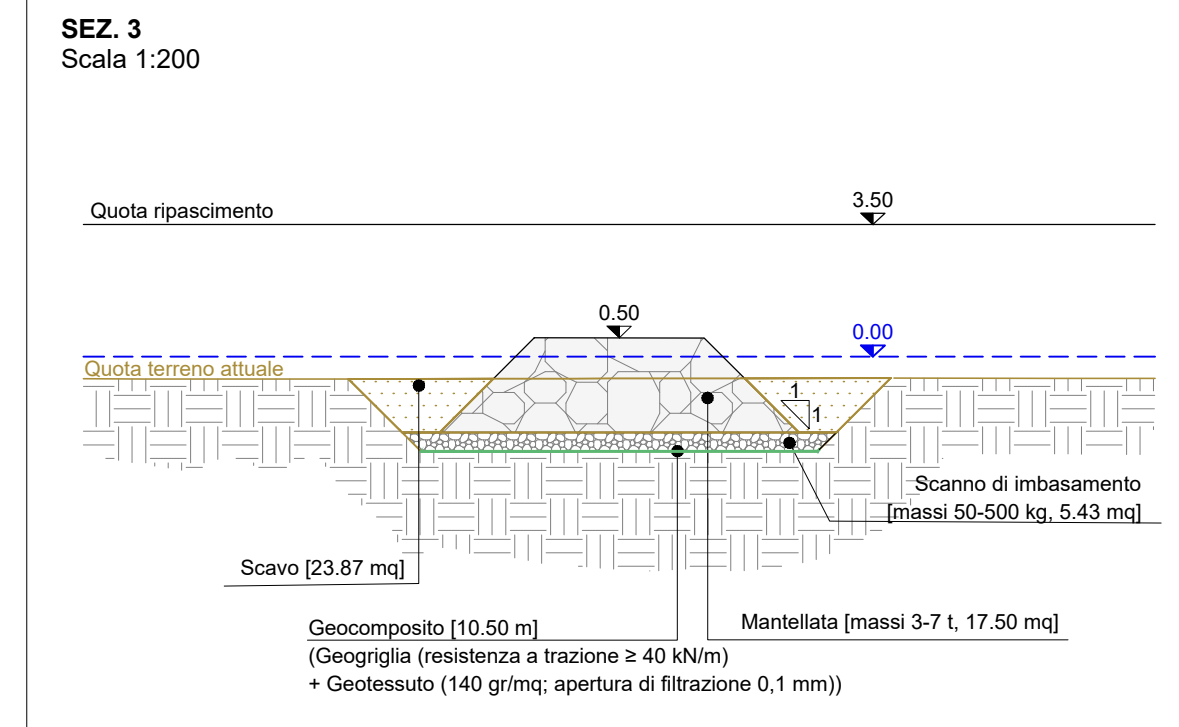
**SEZ. 3**
Scala 1:200

Quota ripascimento

3.50

0.50

0.00

Quota terreno attuale

1

1

Scanno di imbasamento
[massi 50-500 kg, 5.43 mq]

Scavo [23.87 mq]

Geocomposito [10.50 m]
(Geogriglia (resistenza a trazione ≥ 40 kN/m)
+ Geotessuto (140 gr/mq; apertura di filtrazione 0,1 mm))

Mantellata [massi 3-7 t, 17.50 mq]